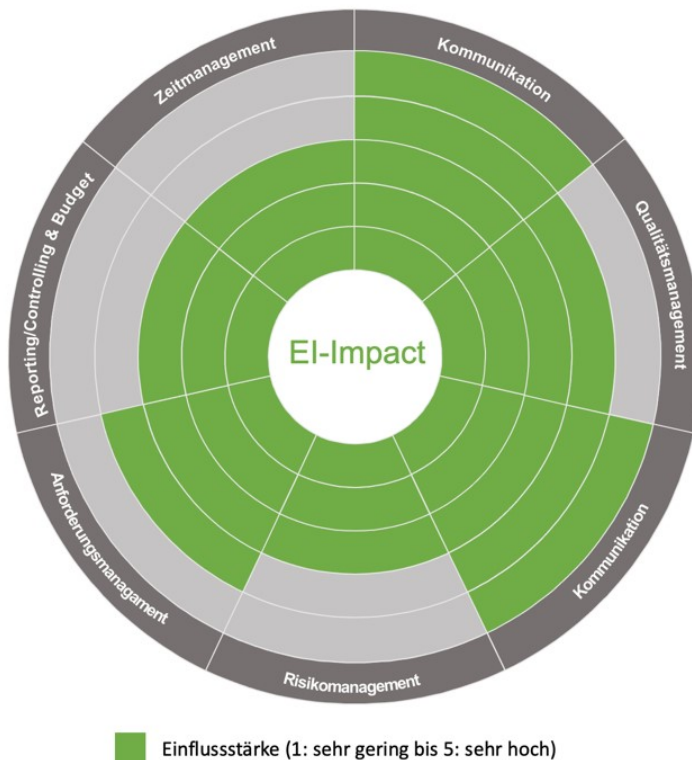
Zeitmanagement

Kommunikation

Qualitätsmanagement

Kommunikation

Risikomanagement

Anforderungsmanagament

Reporting/Controlling & Budget

EI-Impact

Einflussstärke (1: sehr gering bis 5: sehr hoch)